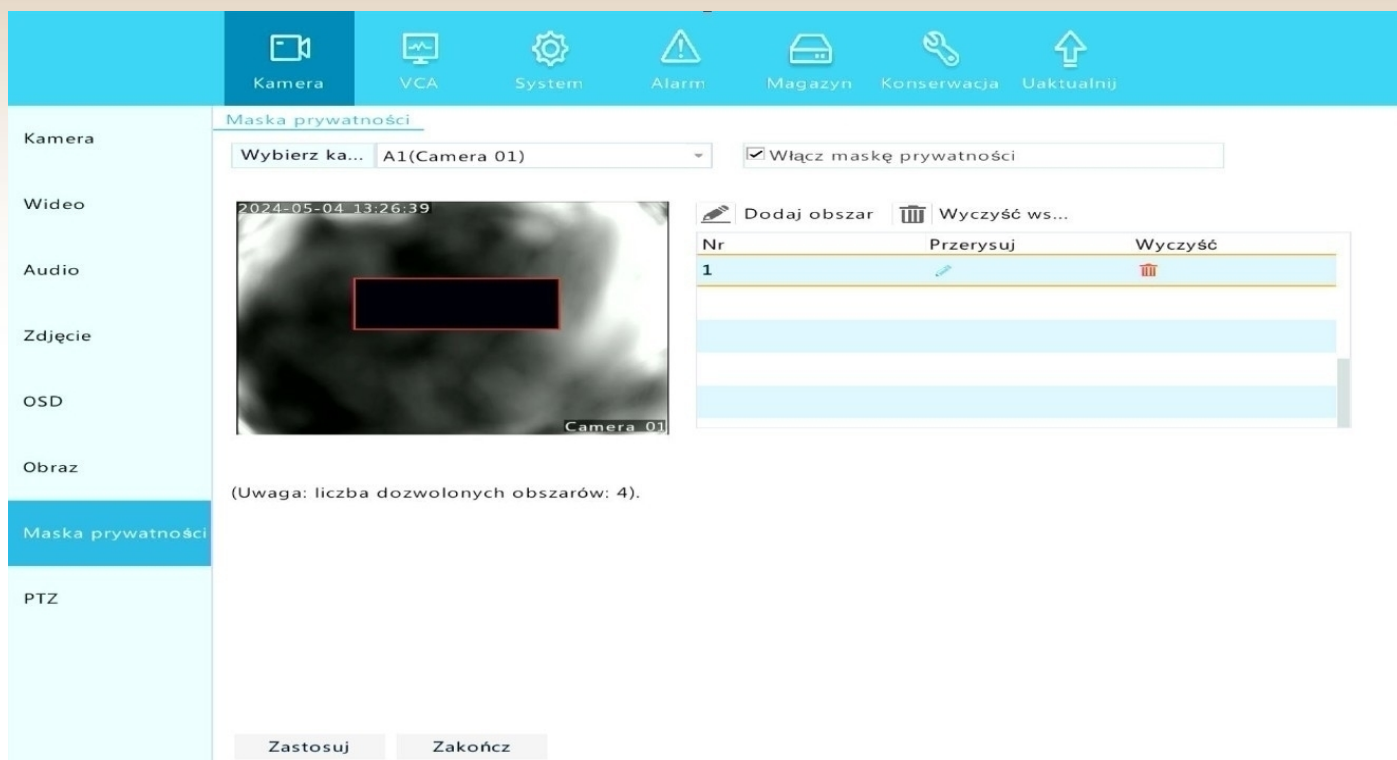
Kamera VCA System Alarm Magazyn Konserwacja Uaktualnij

Kamera

Wideo

Audio

Zdjęcie

OSD

Obraz

Maska prywatności

PTZ

Maska prywatności

Wybierz ka... A1(Camera 01)

Włącz maskę prywatności

2024-05-04 13:26:39

Camera 01

Dodaj obszar Wyczyść ws...

| Nr | Przerysuj | Wyczyść |
|---|---|---|
| 1 | | |

(Uwaga: liczba dozwolonych obszarów: 4).

Zastosuj Zakończ